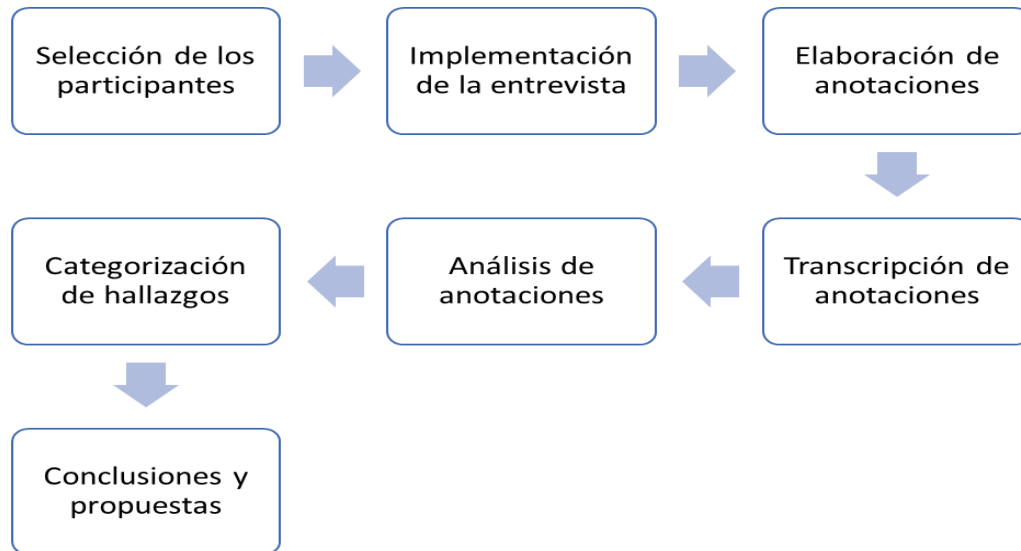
Selección de los participantes

Implementación de la entrevista

Elaboración de anotaciones

Transcripción de anotaciones

Análisis de anotaciones

Categorización de hallazgos

Conclusiones y propuestas